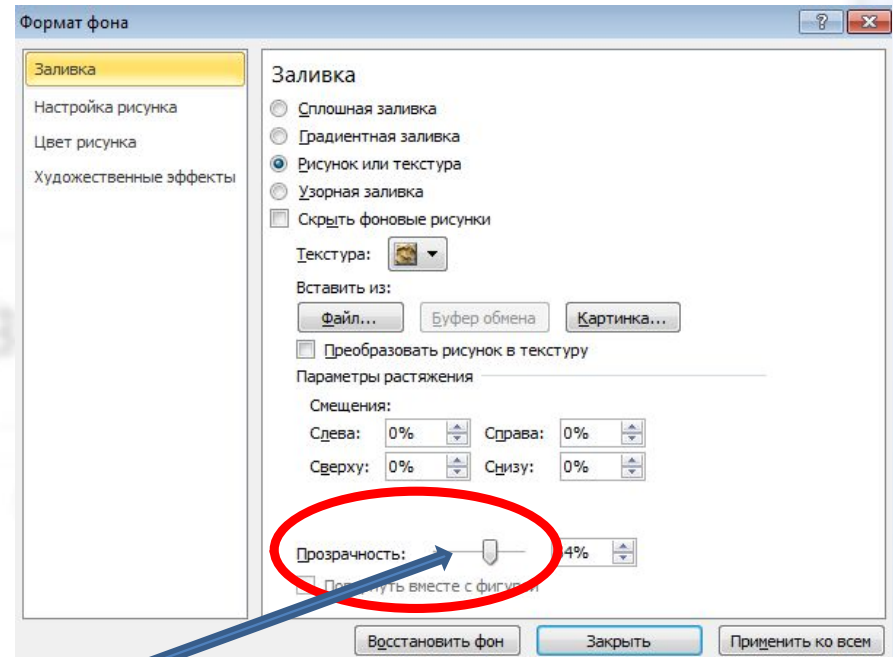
Формат фона

Заливка
Настройка рисунка
Цвет рисунка
Художественные эффекты

Заливка
Сплошная заливка
Градиентная заливка
Рисунок или текстура
Узорная заливка
Скрыть фоновые рисунки
Текстура:
Вставить из:
Файл...
Буфер обмена
Картинка...
Преобразовать рисунок в текстуру
Параметры растяжения
Смещения:
Слева: 0%
Справа: 0%
Сверху: 0%
Снизу: 0%

Прозрачность: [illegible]4%
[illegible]нуть вместе с фигу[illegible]

Восстановить фон
Закрыть
Применить ко всем